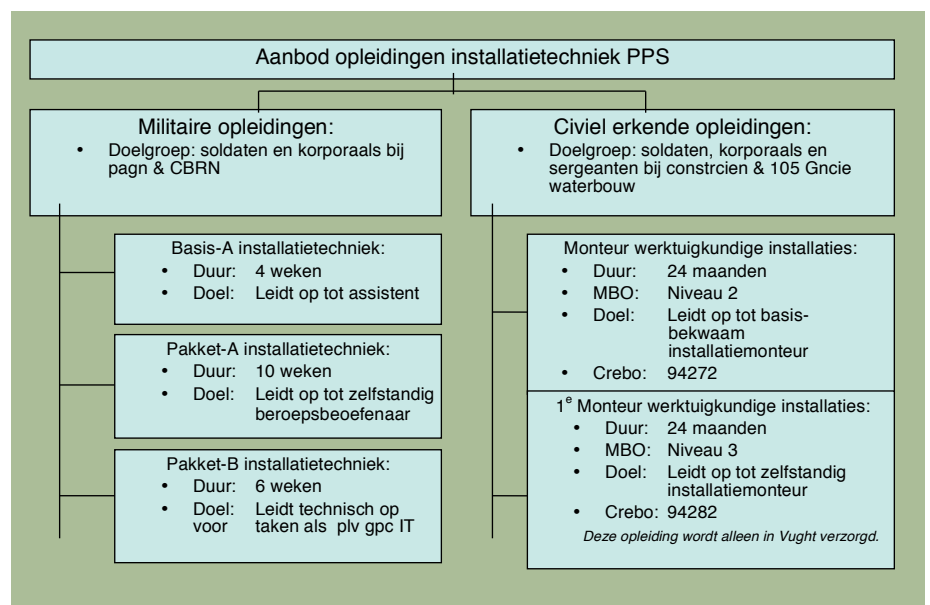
Aanbod opleidingen installatietechniek PPS

Militaire opleidingen:
• Doelgroep: soldaten en korporaals bij pagn & CBRN

Basis-A installatietechniek:
• Duur: 4 weken
• Doel: Leidt op tot assistent

Pakket-A installatietechniek:
• Duur: 10 weken
• Doel: Leidt op tot zelfstandig beroepsbeoefenaar

Pakket-B installatietechniek:
• Duur: 6 weken
• Doel: Leidt technisch op voor taken als plv gpc IT

Civiel erkende opleidingen:
• Doelgroep: soldaten, korporaals en sergeanten bij constrcien & 105 Gncie waterbouw

Monteur werktuigkundige installaties:
• Duur: 24 maanden
• MBO: Niveau 2
• Doel: Leidt op tot basisbekwaam installatiemonteur
• Crebo: 94272

1$^e$ Monteur werktuigkundige installaties:
• Duur: 24 maanden
• MBO: Niveau 3
• Doel: Leidt op tot zelfstandig installatiemonteur
• Crebo: 94282
Deze opleiding wordt alleen in Vught verzorgd.